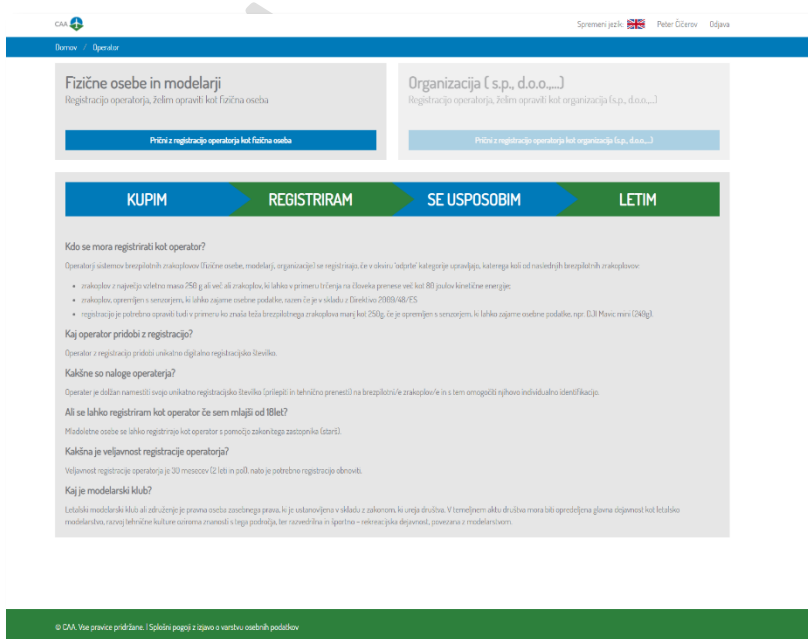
CAA

Spremeni jezik: Peter Čičerov Odjava

Domov / Operator

Fizične osebe in modelarji
Registracija operaterja, želim opraviti kot fizična oseba

Prični z registracijo operaterja kot fizična oseba

Organizacija ( s.p., d.o.o.,...)
Registracija operaterja, želim opraviti kot organizacija (s.p., d.o.o.,...)

Prični z registracijo operaterja kot organizacija (s.p., d.o.o.,...)

KUPIM REGISTRIRAM SE USPOSOBIM LETIM

Kdo se mora registrirati kot operator?

Operaterji sistemov brezpilotnih zrakoplovov (fizične osebe, modelarji, organizacije) se registrirajo, če v okviru 'odprte' kategorije upravljajo, katerega koli od naslednjih brezpilotnih zrakoplovov:

- zrakoplov z največjo vzletno maso 250 g ali več ali zrakoplov, ki lahko v primeru trčenja na človeka prenese več kot 80 joulov kinetične energije;
- zrakoplov, opremljen s senzorjem, ki lahko zajeme osebne podatke, razen če je v skladu z Direktivo 2009/48/ES.
- registracijo je potrebno opraviti tudi v primeru ko znaša teža brezpilotnega zrakoplova manj kot 250g, če je opremljen s senzorjem, ki lahko zajame osebne podatke, npr. DJI Mavic mini (249g).

Kaj operator pridobi z registracijo?

Operator z registracijo pridobi unikatno digitalno registracijsko številko.

Kakšne so naloge operaterja?

Operater je dolžan namestiti svojo unikatno registracijsko številko (prilepiti in tehnično prenesti) na brezpilotni zrakoplov/e in s tem omogočiti njihovo individualno identifikacijo.

Ali se lahko registriram kot operator če sem mlajši od 18let?

Mladoletne osebe se lahko registrirajo kot operator s pomočjo zakonitega zastopnika (starši).

Kakšna je veljavnost registracije operatorja?

Veljavnost registracije operaterja je 30 mesecev (2 leti in pol), nato je potrebno registracijo obnoviti.

Kaj je modelarski klub?

Letalski modelarski klub ali združenje je pravna oseba zasebnega prava, ki je ustanovljena v skladu z zakonom, ki ureja društva. V temeljnem aktu društva mora biti opredeljena glavna dejavnost kot letalsko modelarstvo, razvoj tehnične kulture oziroma znanosti s tega področja, ter razvedrilna in športno - rekreacijska dejavnost, povezana z modelarstvom.

© CAA. Vse pravice pridržane. | Splošni pogoji z izjavo o varstvu osebnih podatkov